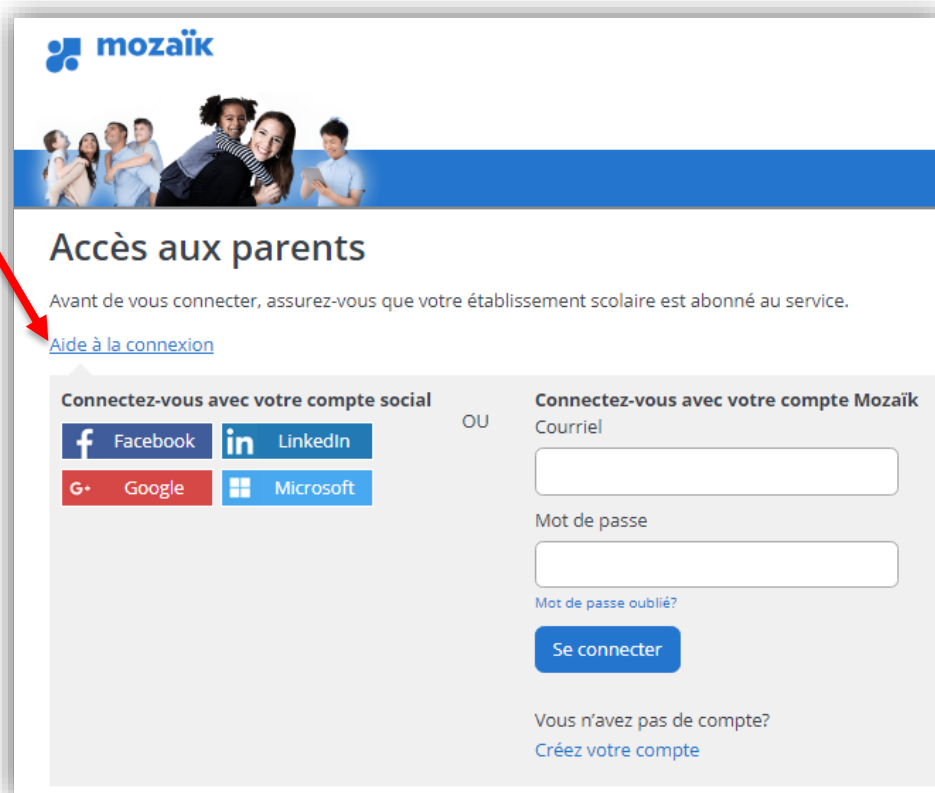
mozaïk

Accès aux parents

Avant de vous connecter, assurez-vous que votre établissement scolaire est abonné au service.

Aide à la connexion

Connectez-vous avec votre compte social

Facebook
LinkedIn
G+ Google
Microsoft

OU

Connectez-vous avec votre compte Mozaïk

Courriel

Mot de passe

Mot de passe oublié?

Se connecter

Vous n'avez pas de compte?

Créez votre compte